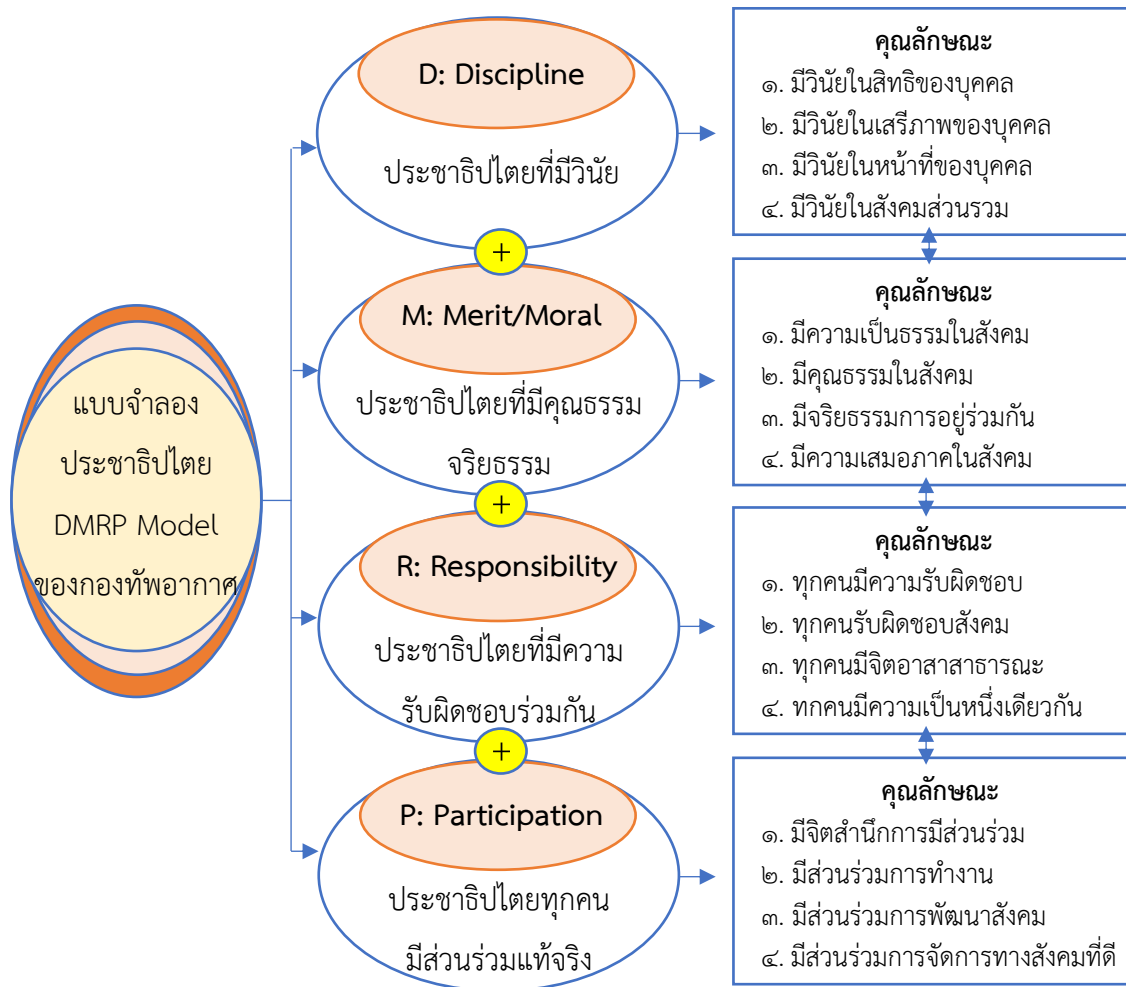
แบบจำลอง
ประชาธิปไตย
DMRP Model
ของกองทัพอากาศ

D: Discipline
ประชาธิปไตยที่มีวินัย

คุณลักษณะ
๑. มีวินัยในสิทธิของบุคคล
๒. มีวินัยในเสรีภาพของบุคคล
๓. มีวินัยในหน้าที่ของบุคคล
๔. มีวินัยในสังคมส่วนรวม

+

M: Merit/Moral
ประชาธิปไตยที่มีคุณธรรมจริยธรรม

คุณลักษณะ
๑. มีความเป็นธรรมในสังคม
๒. มีคุณธรรมในสังคม
๓. มีจริยธรรมการอยู่ร่วมกัน
๔. มีความเสมอภาคในสังคม

+

R: Responsibility
ประชาธิปไตยที่มีความรับผิดชอบร่วมกัน

คุณลักษณะ
๑. ทุกคนมีความรับผิดชอบ
๒. ทุกคนรับผิดชอบสังคม
๓. ทุกคนมีจิตอาสาสาธารณะ
๔. ทกคนมีความเป็นหนึ่งเดียวกัน

+

P: Participation
ประชาธิปไตยทุกคนมีส่วนร่วมแท้จริง

คุณลักษณะ
๑. มีจิตสำนึกการมีส่วนร่วม
๒. มีส่วนร่วมการทำงาน
๓. มีส่วนร่วมการพัฒนาสังคม
๔. มีส่วนร่วมการจัดการทางสังคมที่ดี